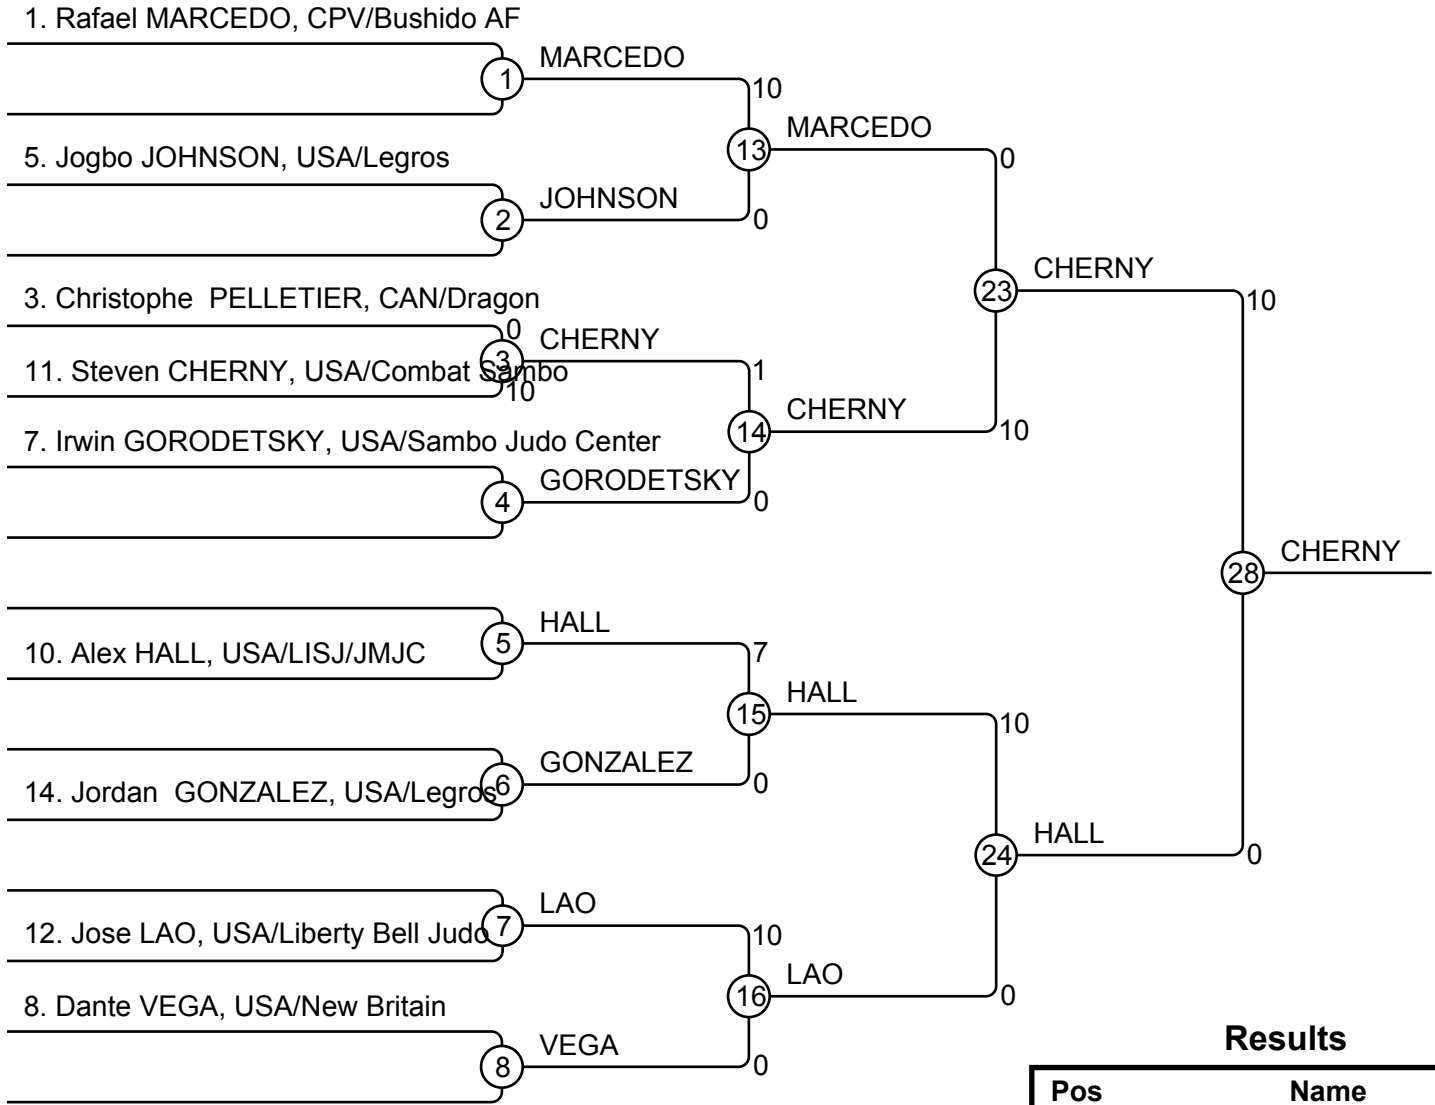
1. Rafael MARCEDO, CPV/Bushido AF

1

MARCEDO

10

13

MARCEDO

5. Jogbo JOHNSON, USA/Legros

0

2

JOHNSON

0

23

CHERNY

3. Christophe PELLETIER, CAN/Dragon

10

0

3

CHERNY

11. Steven CHERNY, USA/Combat Sambo

10

1

14

CHERNY

7. Irwin GORODETSKY, USA/Sambo Judo Center

10

4

GORODETSKY

0

28

CHERNY

5

HALL

10. Alex HALL, USA/LISJ/JMJC

7

15

HALL

10

6

GONZALEZ

14. Jordan GONZALEZ, USA/Legros

0

24

HALL

0

7

LAO

12. Jose LAO, USA/Liberty Bell Judo

10

16

LAO

8. Dante VEGA, USA/New Britain

0

8

VEGA

0

Results

| Pos | Name |
|---|---|